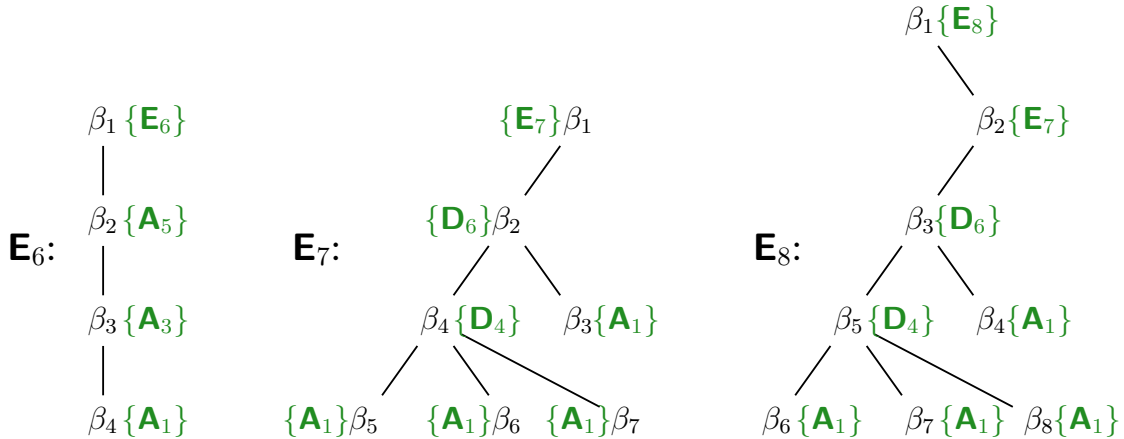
$\mathbf{E}_6$: $\beta_1\{\mathbf{E}_6\}$ $\beta_2\{\mathbf{A}_5\}$ $\beta_3\{\mathbf{A}_3\}$ $\beta_4\{\mathbf{A}_1\}$

$\mathbf{E}_7$: $\{\mathbf{E}_7\}\beta_1$ $\{\mathbf{D}_6\}\beta_2$ $\beta_4\{\mathbf{D}_4\}$ $\beta_3\{\mathbf{A}_1\}$ $\{\mathbf{A}_1\}\beta_5$ $\{\mathbf{A}_1\}\beta_6$ $\{\mathbf{A}_1\}\beta_7$

$\mathbf{E}_8$: $\beta_1\{\mathbf{E}_8\}$ $\beta_2\{\mathbf{E}_7\}$ $\beta_3\{\mathbf{D}_6\}$ $\beta_5\{\mathbf{D}_4\}$ $\beta_4\{\mathbf{A}_1\}$ $\beta_6\{\mathbf{A}_1\}$ $\beta_7\{\mathbf{A}_1\}$ $\beta_8\{\mathbf{A}_1\}$